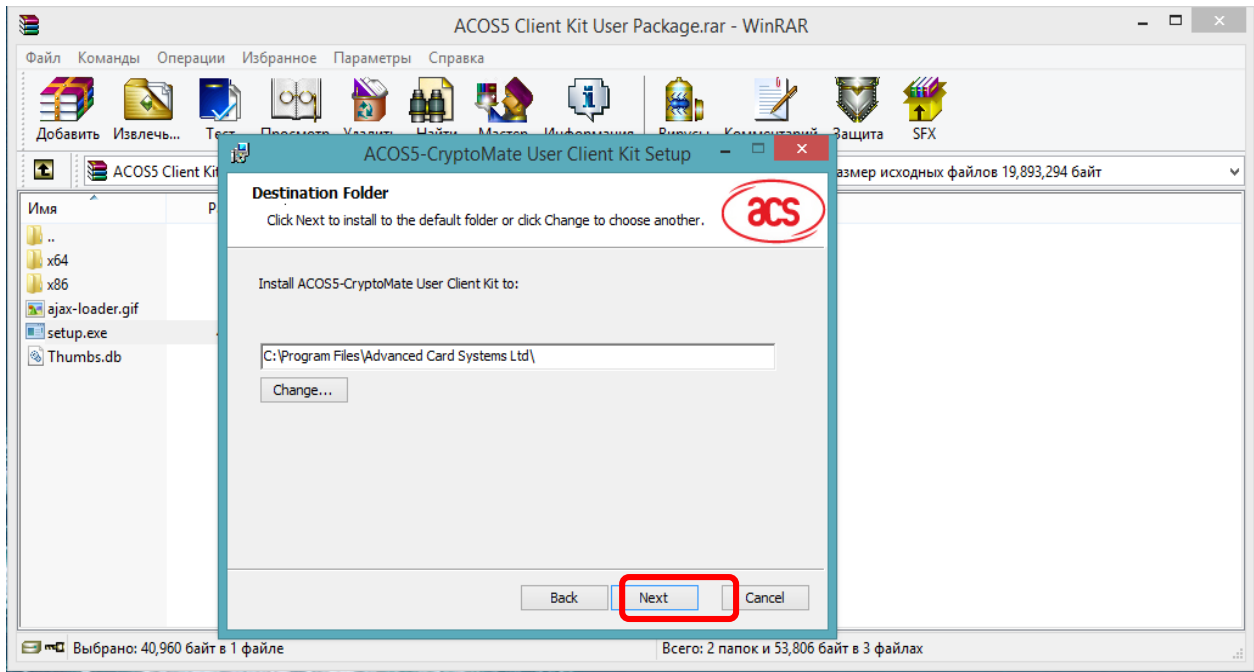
ACOS5 Client Kit User Package.rar - WinRAR

Файл Команды Операции Избранное Параметры Справка

Добавить Извлечь... Тест Просмотр Удалить Найти Мастер Информация Вирусы Комментарий Защита SFX

ACOS5 Client Ki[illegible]

азмер исходных файлов 19,893,294 байт

Имя Р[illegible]

..
x64
x86
ajax-loader.gif
setup.exe
Thumbs.db

ACOS5-CryptoMate User Client Kit Setup

Destination Folder

Click Next to install to the default folder or click Change to choose another.

acs

Install ACOS5-CryptoMate User Client Kit to:

C:\Program Files\Advanced Card Systems Ltd\

Change...

Back Next Cancel

Выбрано: 40,960 байт в 1 файле

Всего: 2 папок и 53,806 байт в 3 файлах